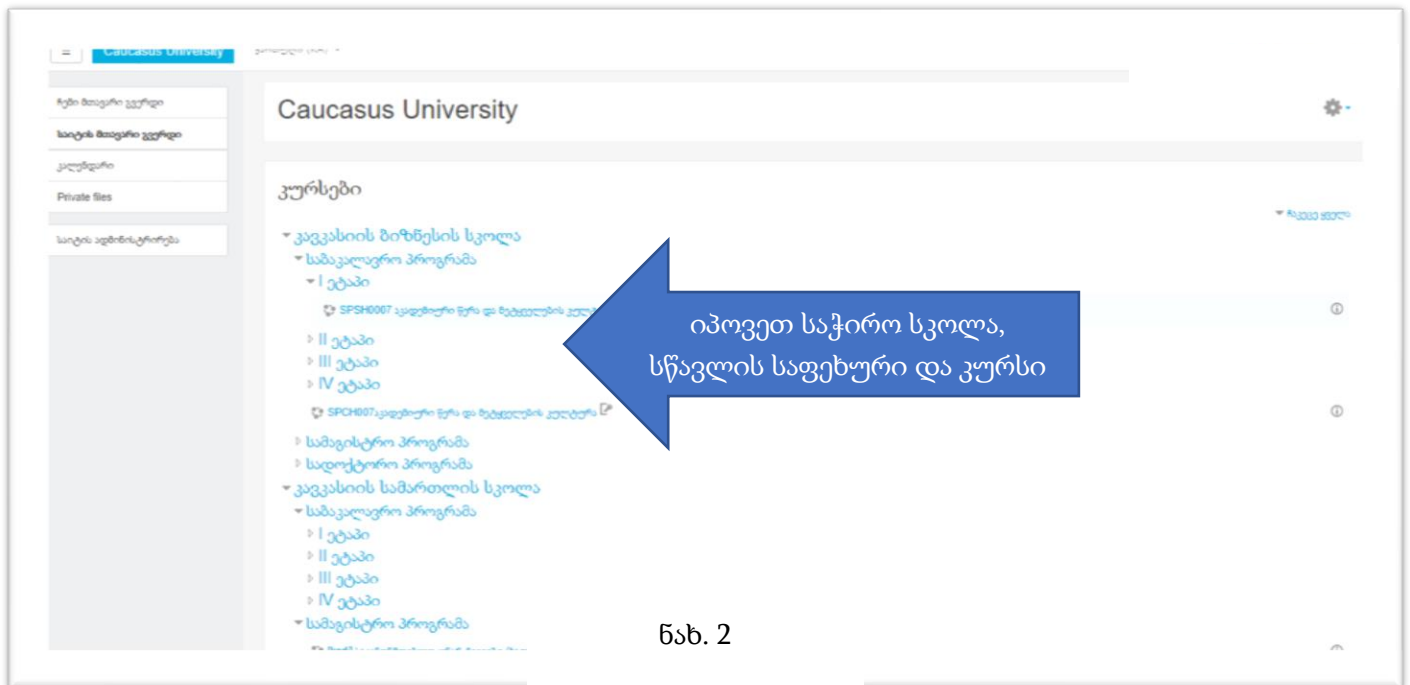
Caucasus University

ჩემი მთავარი გვერდი
საიტის მთავარი გვერდი
კალენდარი
Private files

საიტის ადმინისტრირება

Caucasus University

კურსები

▾ ჩაკეცე ყველა

▾ კავკასიის ბიზნესის სკოლა
▾ საბაკალავრო პროგრამა
▾ I ეტაპი
SPSH0007 აკადემიური წერა და ბუნებრივი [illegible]
▸ II ეტაპი
▸ III ეტაპი
▸ IV ეტაპი
SPCH007 აკადემიური წერა და ბუნებრივი კულტურა
▸ სამაგისტრო პროგრამა
▸ სადოქტორო პროგრამა
▾ კავკასიის სამართლის სკოლა
▾ საბაკალავრო პროგრამა
▸ I ეტაპი
▸ II ეტაპი
▸ III ეტაპი
▸ IV ეტაპი
▾ სამაგისტრო პროგრამა

იპოვეთ საჭირო სკოლა, სწავლის საფეხური და კურსი

ნახ. 2